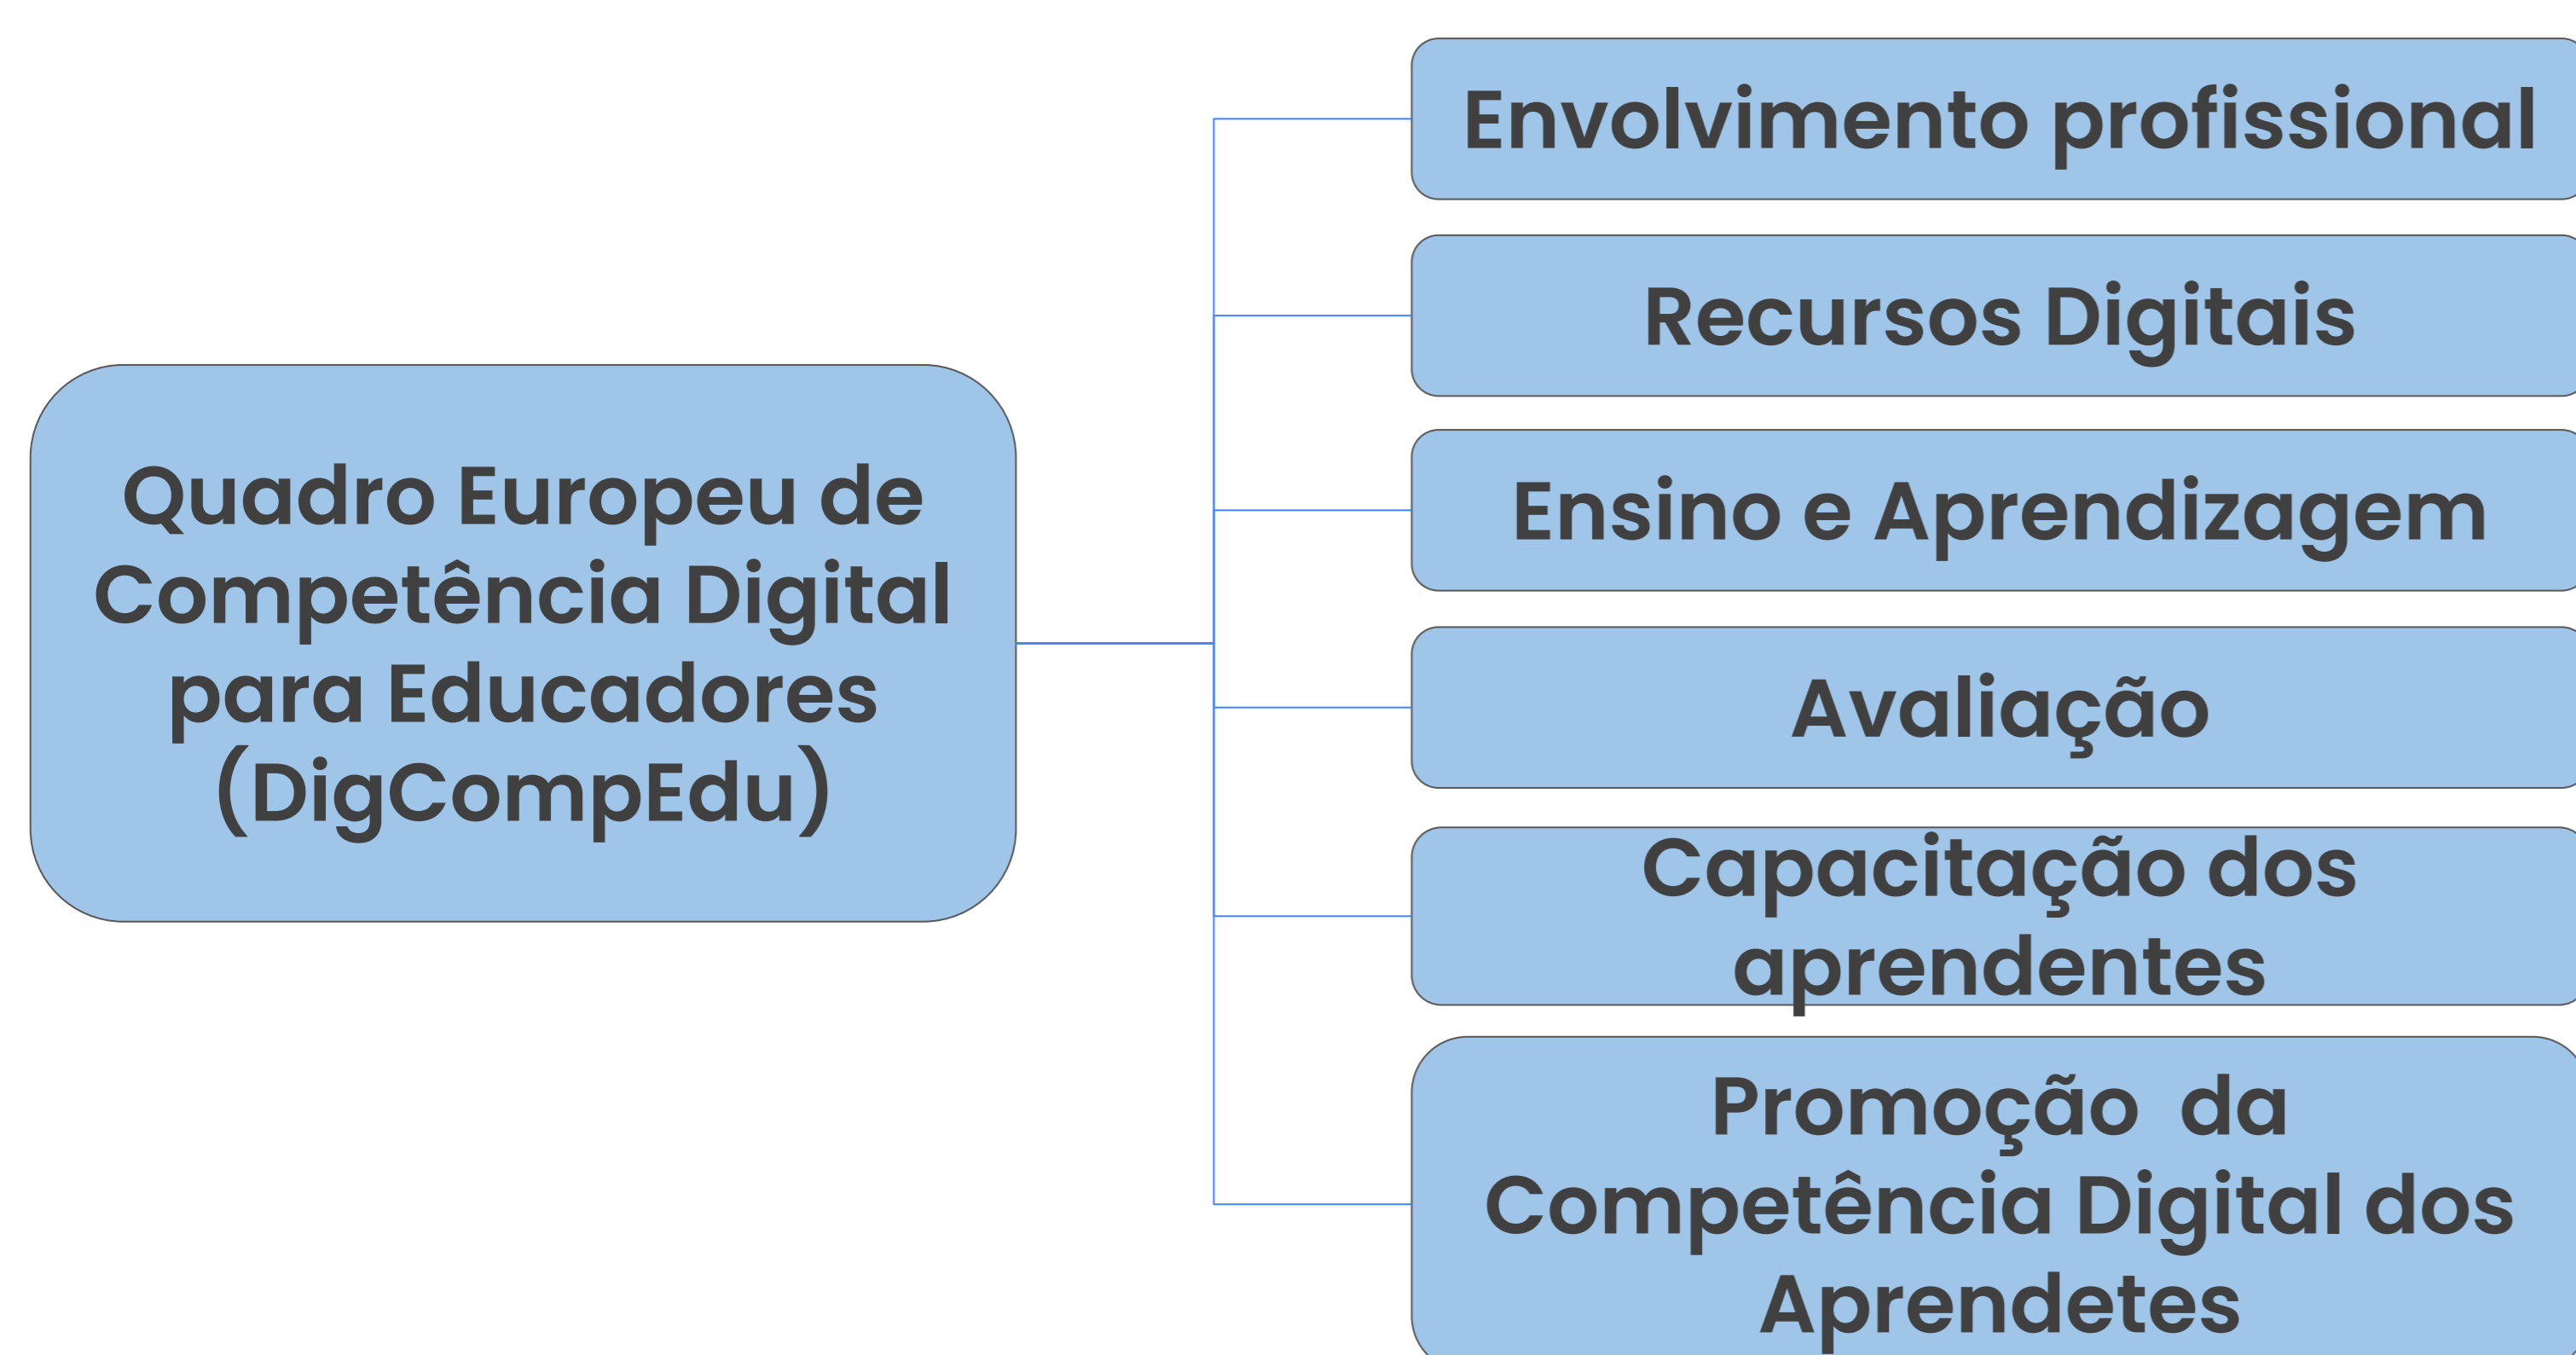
Quadro Europeu de Competência Digital para Educadores (DigCompEdu)

Envolvimento profissional

Recursos Digitais

Ensino e Aprendizagem

Avaliação

Capacitação dos aprendentes

Promoção da Competência Digital dos Aprendetes